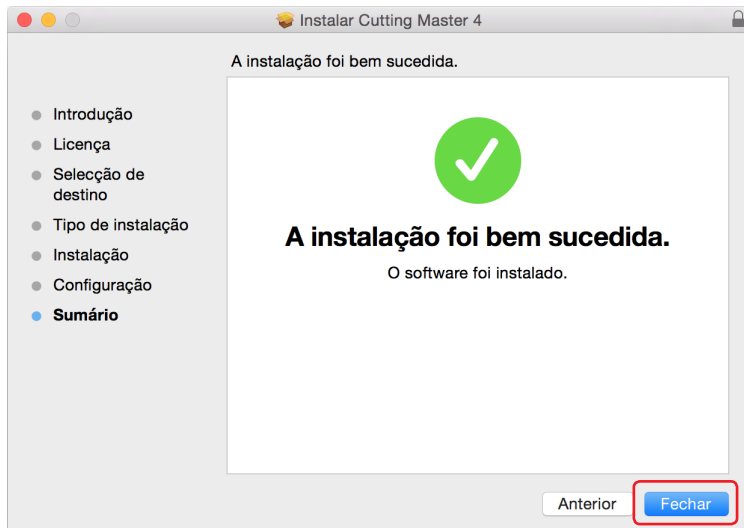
Instalar Cutting Master 4

A instalação foi bem sucedida.

Introdução
Licença
Selecção de destino
Tipo de instalação
Instalação
Configuração
Sumário

A instalação foi bem sucedida.

O software foi instalado.

Anterior
Fechar